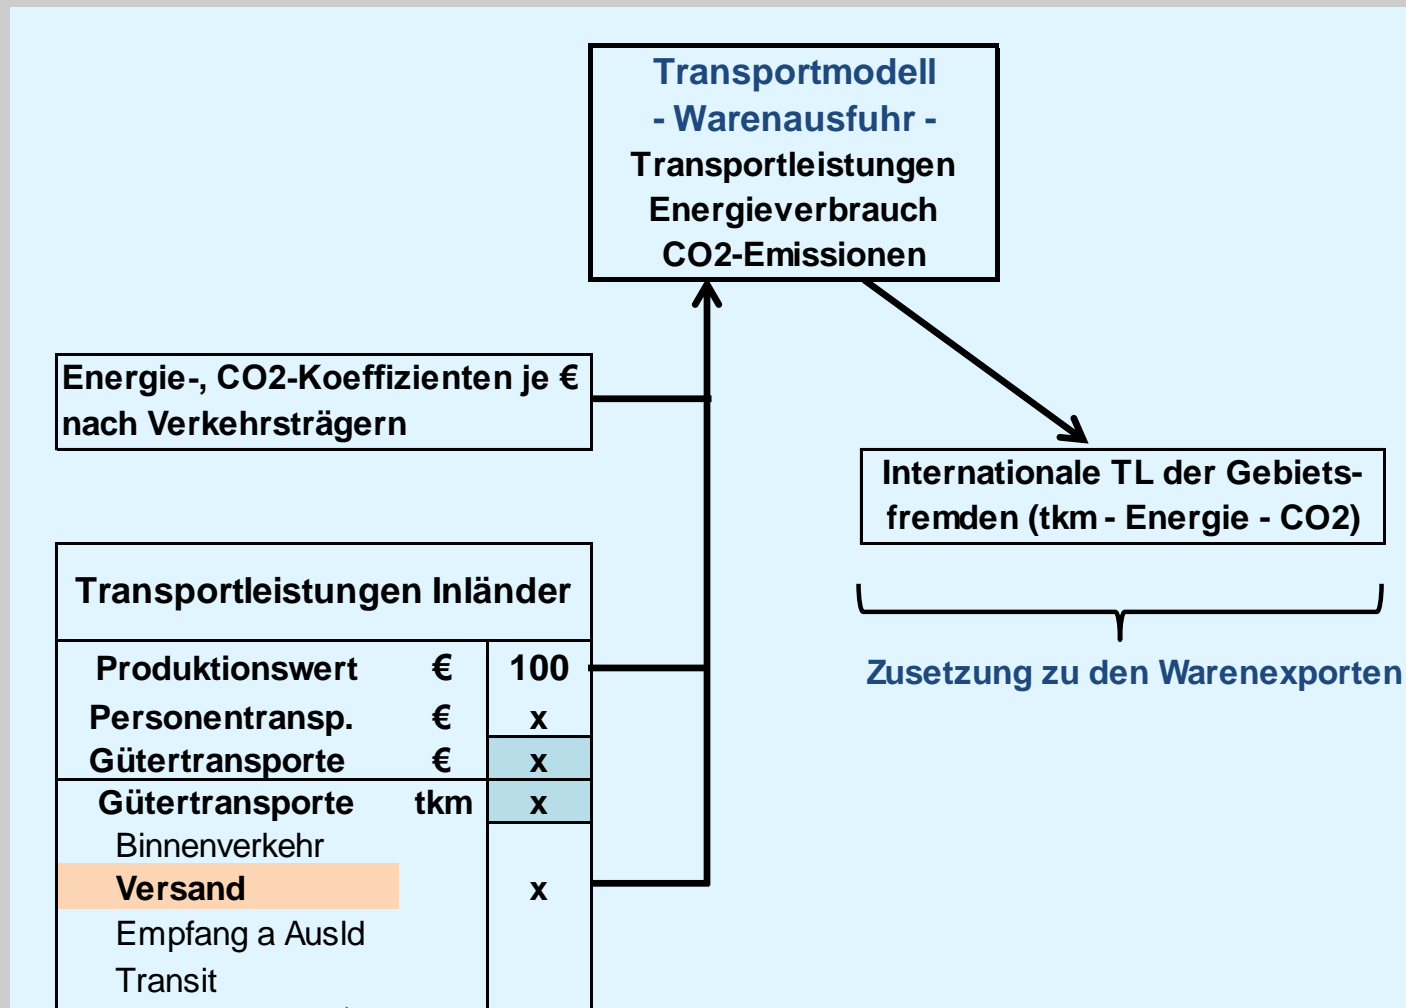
Transportmodell
- Warenausfuhr -
Transportleistungen
Energieverbrauch
CO2-Emissionen

Energie-, CO2-Koeffizienten je €
nach Verkehrsträgern

Internationale TL der Gebietsfremden (tkm - Energie - CO2)

Zusetzung zu den Warenexporten

Transportleistungen Inländer

| | | |
|---|---|---|
| Produktionswert | € | 100 |
| Personentransp. | € | x |
| Gütertransporte | € | x |
| Gütertransporte | tkm | x |
| Binnenverkehr | | |
| Versand | | x |
| Empfang a Ausld | | |
| Transit | | |